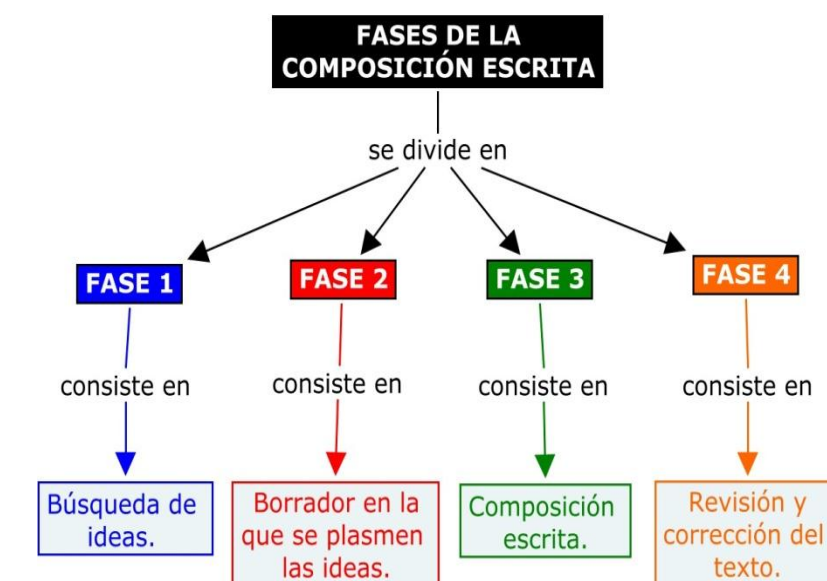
FASES DE LA COMPOSICIÓN ESCRITA

se divide en

FASE 1

consiste en

Búsqueda de ideas.

FASE 2

consiste en

Borrador en la que se plasmen las ideas.

FASE 3

consiste en

Composición escrita.

FASE 4

consiste en

Revisión y corrección del texto.